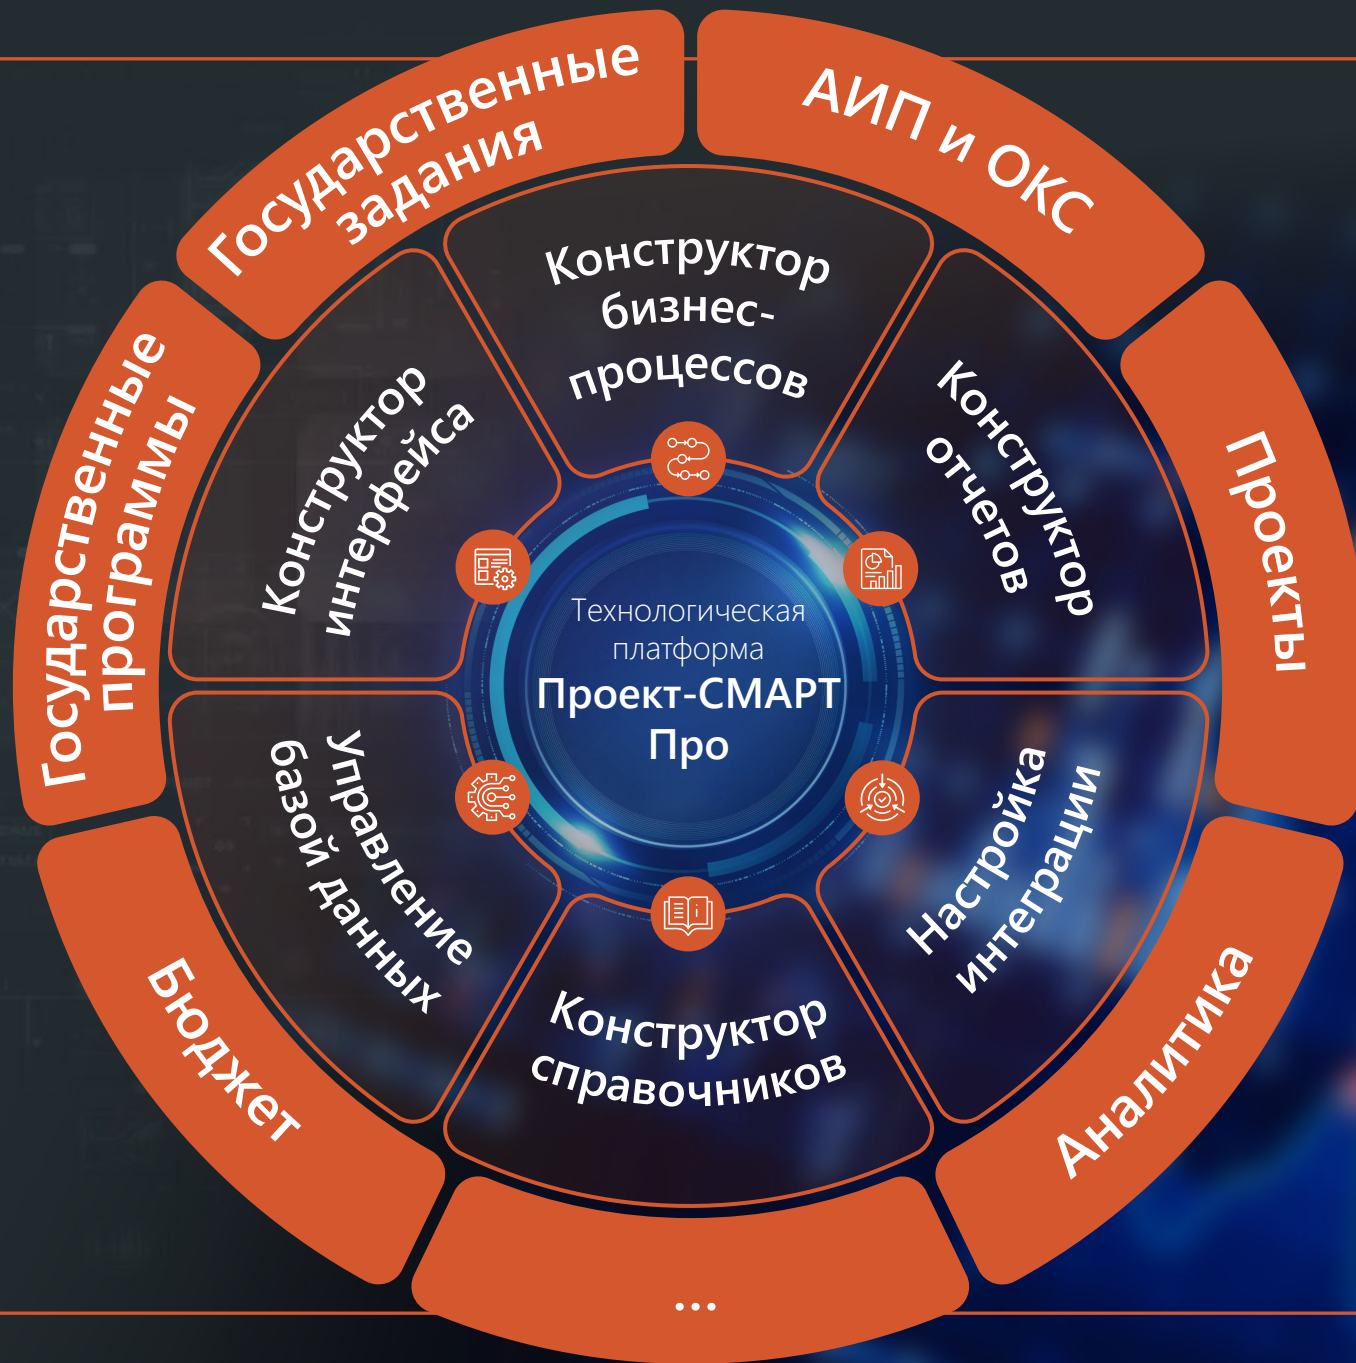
Государственные задания

АИП и ОКС

Проекты

Аналитика

...

Бюджет

Государственные программы

Конструктор бизнес-процессов

Конструктор отчетов

Настройка интеграции

Конструктор справочников

Управление базой данных

Конструктор интерфейса

Технологическая платформа
Проект-СМАРТ Про